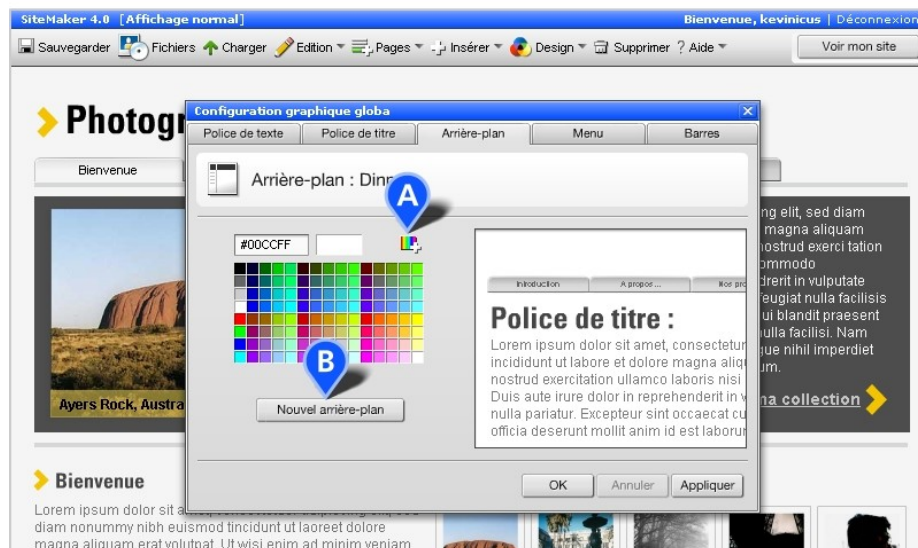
SiteMaker 4.0 [Affichage normal]

Bienvenue, kevinicus | Déconnexion

Sauvegarder Fichiers Charger Edition Pages Insérer Design Supprimer ? Aide

Voir mon site

Photogr

Bienvenue

Configuration graphique globa

Police de texte | Police de titre | Arrière-plan | Menu | Barres

Arrière-plan : Dinn

A

#00CCFF

B

Nouvel arrière-plan

Introduction | A propos... | Nos pro

Police de titre :

Lorem ipsum dolor sit amet, consectetur incididunt ut labore et dolore magna aliqu nostrud exercitation ullamco laboris nisi Duis aute irure dolor in reprehenderit in v nulla pariatur. Excepteur sint occaecat cu officia deserunt mollit anim id est laborum

OK | Annuler | Appliquer

ng elit, sed diam magna aliquam nostrud exerci tation ommodo drerit in vulputate feugiat nulla facilisis ui blandit praesent ulla facilisi. Nam que nihil imperdiet um.

na collection

Ayers Rock, Austra

Bienvenue

Lorem ipsum dolor sit a diam nonummy nibh euismod tincidunt ut laoreet dolore magna aliquam erat volutpat. Ut wisi enim ad minim veniam